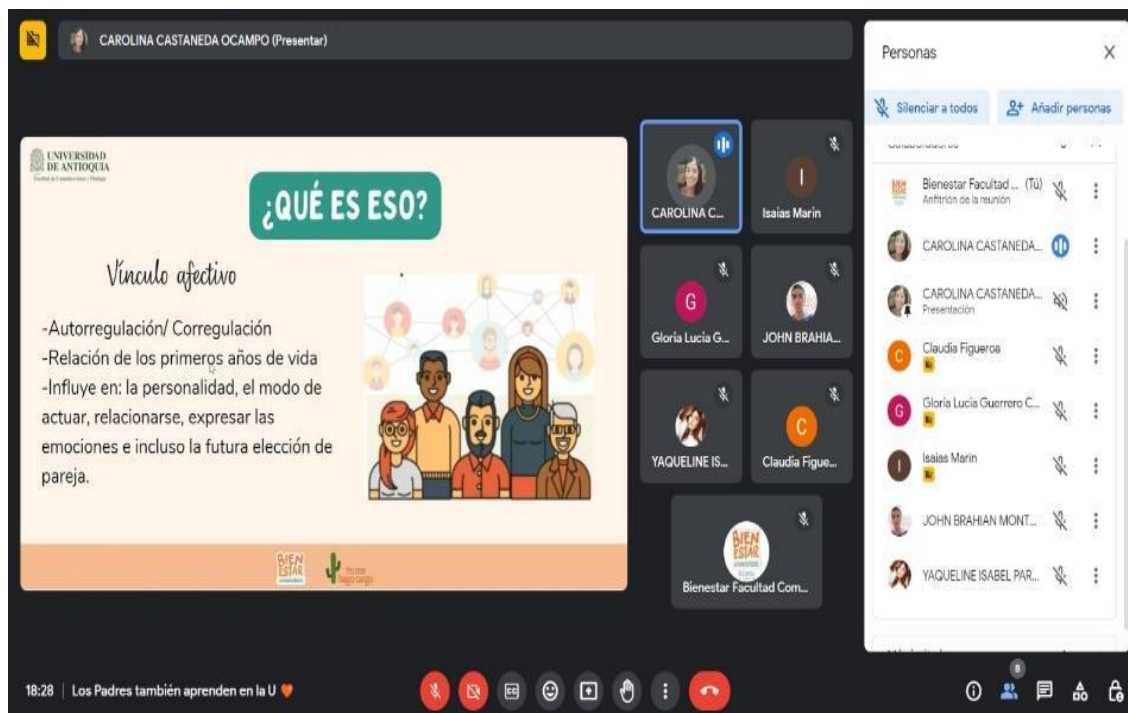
CAROLINA CASTANEDA OCAMPO (Presentar)

UNIVERSIDAD DE ANTIOQUIA
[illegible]

¿QUÉ ES ESO?

Vínculo afectivo

-Autorregulación/ Corregulación
-Relación de los primeros años de vida
-Influye en: la personalidad, el modo de actuar, relacionarse, expresar las emociones e incluso la futura elección de pareja.

BIEN ESTAR
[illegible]

CAROLINA C...
I
Isaias Marin
G
Gloria Lucia G...
JOHN BRAHIA...
YAQUELINE IS...
C
Claudia Figue...
BIEN ESTAR
Bienestar Facultad Com...

Personas
Silenciar a todos
Añadir personas
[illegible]
Bienestar Facultad ... (Tú)
Anfitrión de la reunión
CAROLINA CASTANEDA...
CAROLINA CASTANEDA...
Presentación
C
Claudia Figueroa
G
Gloria Lucia Guerrero C...
I
Isaias Marin
JOHN BRAHIAN MONT...
YAQUELINE ISABEL PAR...

18:28 | Los Padres también aprenden en la U
8